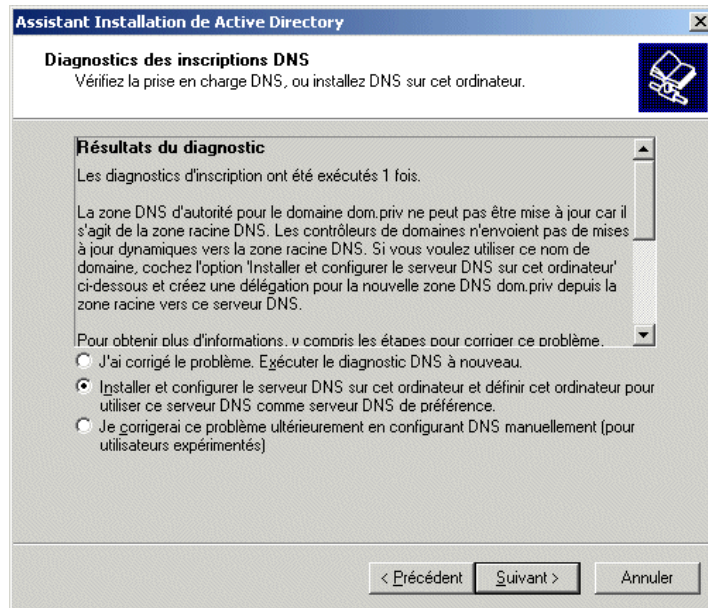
Assistant Installation de Active Directory

Diagnostics des inscriptions DNS
Vérifiez la prise en charge DNS, ou installez DNS sur cet ordinateur.

Résultats du diagnostic

Les diagnostics d'inscription ont été exécutés 1 fois.

La zone DNS d'autorité pour le domaine dom.priv ne peut pas être mise à jour car il s'agit de la zone racine DNS. Les contrôleurs de domaines n'envoient pas de mises à jour dynamiques vers la zone racine DNS. Si vous voulez utiliser ce nom de domaine, cochez l'option 'Installer et configurer le serveur DNS sur cet ordinateur' ci-dessous et créez une délégation pour la nouvelle zone DNS dom.priv depuis la zone racine vers ce serveur DNS.

Pour obtenir plus d'informations, y compris les étapes pour corriger ce problème,

J'ai corrigé le problème. Exécuter le diagnostic DNS à nouveau.

Installer et configurer le serveur DNS sur cet ordinateur et définir cet ordinateur pour utiliser ce serveur DNS comme serveur DNS de préférence.

Je corrigerai ce problème ultérieurement en configurant DNS manuellement (pour utilisateurs expérimentés)

< Précédent | Suivant > | Annuler